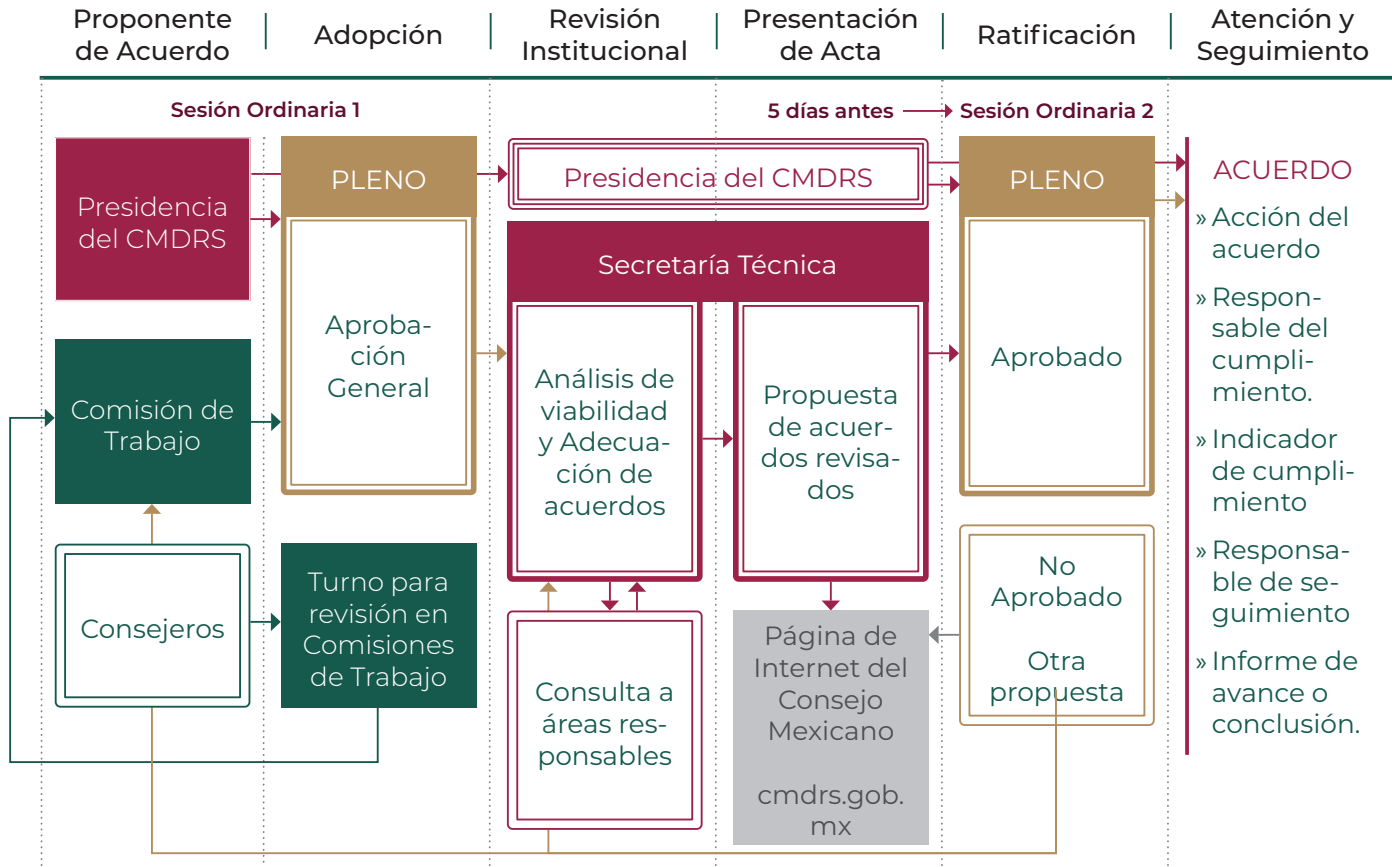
Proponente de Acuerdo | Adopción | Revisión Institucional | Presentación de Acta | Ratificación | Atención y Seguimiento

Sesión Ordinaria 1

5 días antes

Sesión Ordinaria 2

Presidencia del CMDRS

PLENO

Presidencia del CMDRS

PLENO

ACUERDO

» Acción del acuerdo

» Responsable del cumplimiento.

» Indicador de cumplimiento

» Responsable de seguimiento

» Informe de avance o conclusión.

Secretaría Técnica

Aprobación General

Aprobado

Comisión de Trabajo

Análisis de viabilidad y Adecuación de acuerdos

Propuesta de acuerdos revisados

Consejeros

Turno para revisión en Comisiones de Trabajo

No Aprobado

Otra propuesta

Página de Internet del Consejo Mexicano

cmdrs.gob.mx

Consulta a áreas responsables